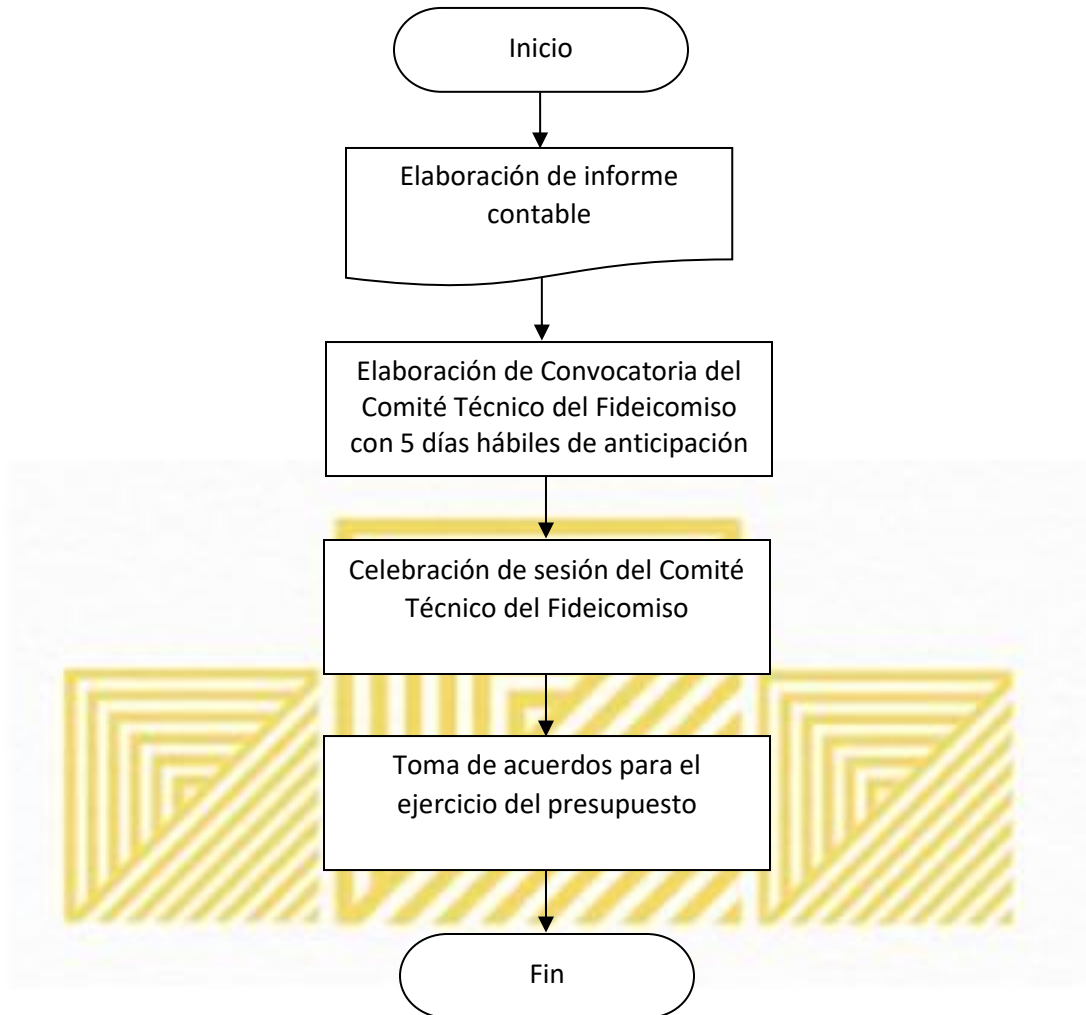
Inicio

Elaboración de informe contable

Elaboración de Convocatoria del Comité Técnico del Fideicomiso con 5 días hábiles de anticipación

Celebración de sesión del Comité Técnico del Fideicomiso

Toma de acuerdos para el ejercicio del presupuesto

Fin